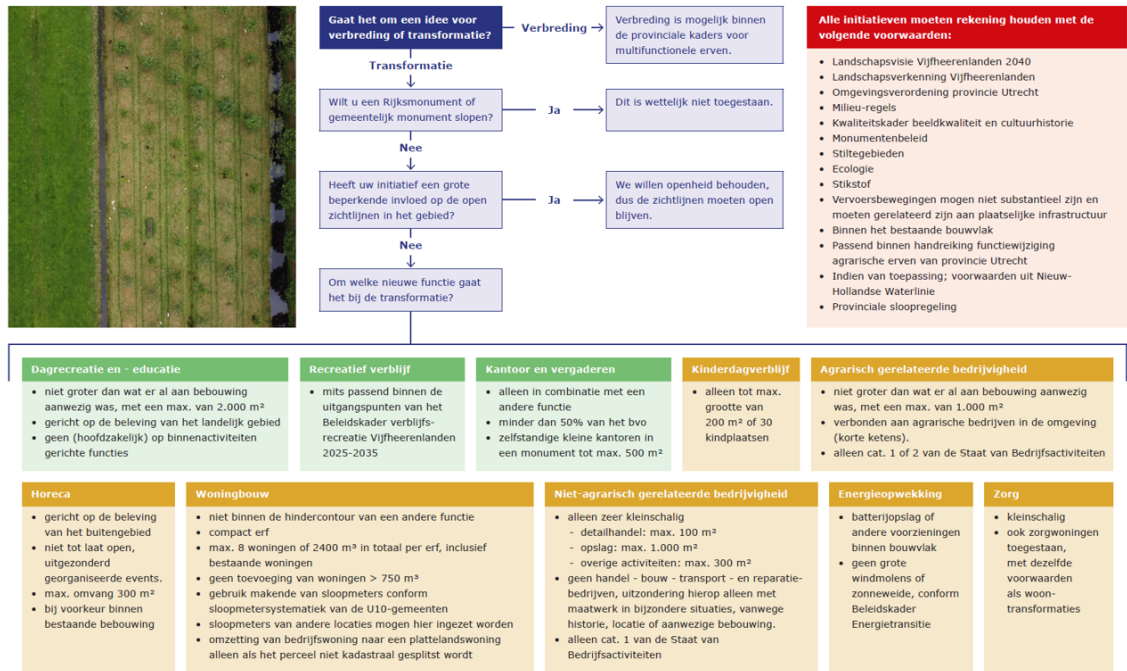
Gaat het om een idee voor verbreding of transformatie?

Verbreding

Verbreding is mogelijk binnen de provinciale kaders voor multifunctionele erven.

Transformatie

Wilt u een Rijksmonument of gemeentelijk monument slopen?

Ja

Dit is wettelijk niet toegestaan.

Nee

Heeft uw initiatief een grote beperkende invloed op de open zichtlijnen in het gebied?

Ja

We willen openheid behouden, dus de zichtlijnen moeten open blijven.

Nee

Om welke nieuwe functie gaat het bij de transformatie?

Alle initiatieven moeten rekening houden met de volgende voorwaarden:

- Landschapsvisie Vijfheerenlanden 2040
- Landschapsverkenning Vijfheerenlanden
- Omgevingsverordening provincie Utrecht
- Milieu-regels
- Kwaliteitskader beeldkwaliteit en cultuurhistorie
- Monumentenbeleid
- Stiltegebieden
- Ecologie
- Stikstof
- Vervoersbewegingen mogen niet substantieel zijn en moeten gerelateerd zijn aan plaatselijke infrastructuur
- Binnen het bestaande bouwvlak
- Passend binnen handreiking functiewijziging agrarische erven van provincie Utrecht
- Indien van toepassing; voorwaarden uit Nieuw-Hollandse Waterlinie
- Provinciale sloopregeling

Dagrecreatie en - educatie
- niet groter dan wat er al aan bebouwing aanwezig was, met een max. van 2.000 m²
- gericht op de beleving van het landelijk gebied
- geen (hoofdzakelijk) op binnenactiviteiten gerichte functies

Recreatief verblijf
- mits passend binnen de uitgangspunten van het Beleidskader verblijfsrecreatie Vijfheerenlanden 2025-2035

Kantoor en vergaderen
- alleen in combinatie met een andere functie
- minder dan 50% van het bvo
- zelfstandige kleine kantoren in een monument tot max. 500 m²

Kinderdagverblijf
- alleen tot max. grootte van 200 m² of 30 kindplaatsen

Agrarisch gerelateerde bedrijvigheid
- niet groter dan wat er al aan bebouwing aanwezig was, met een max. van 1.000 m²
- verbonden aan agrarische bedrijven in de omgeving (korte ketens).
- alleen cat. 1 of 2 van de Staat van Bedrijfsactiviteiten

Horeca
- gericht op de beleving van het buitengebied
- niet tot laat open, uitgezonderd georganiseerde events.
- max. omvang 300 m²
- bij voorkeur binnen bestaande bebouwing

Woningbouw
- niet binnen de hindercontour van een andere functie
- compact erf
- max. 8 woningen of 2400 m³ in totaal per erf, inclusief bestaande woningen
- geen toevoeging van woningen > 750 m³
- gebruik makende van sloopmeters conform sloopmetersystematiek van de U10-gemeenten
- sloopmeters van andere locaties mogen hier ingezet worden
- omzetting van bedrijfswoning naar een plattelandswoning alleen als het perceel niet kadastraal gesplitst wordt

Niet-agrarisch gerelateerde bedrijvigheid
- alleen zeer kleinschalig
 - detailhandel: max. 100 m²
 - opslag: max. 1.000 m²
 - overige activiteiten: max. 300 m²
- geen handel - bouw - transport - en reparatiebedrijven, uitzondering hierop alleen met maatwerk in bijzondere situaties, vanwege historie, locatie of aanwezige bebouwing.
- alleen cat. 1 van de Staat van Bedrijfsactiviteiten

Energieopwekking
- batterijopslag of andere voorzieningen binnen bouwvlak
- geen grote windmolens of zonneweide, conform Beleidskader Energietransitie

Zorg
- kleinschalig
- ook zorgwoningen toegestaan, met dezelfde voorwaarden als woontransformaties